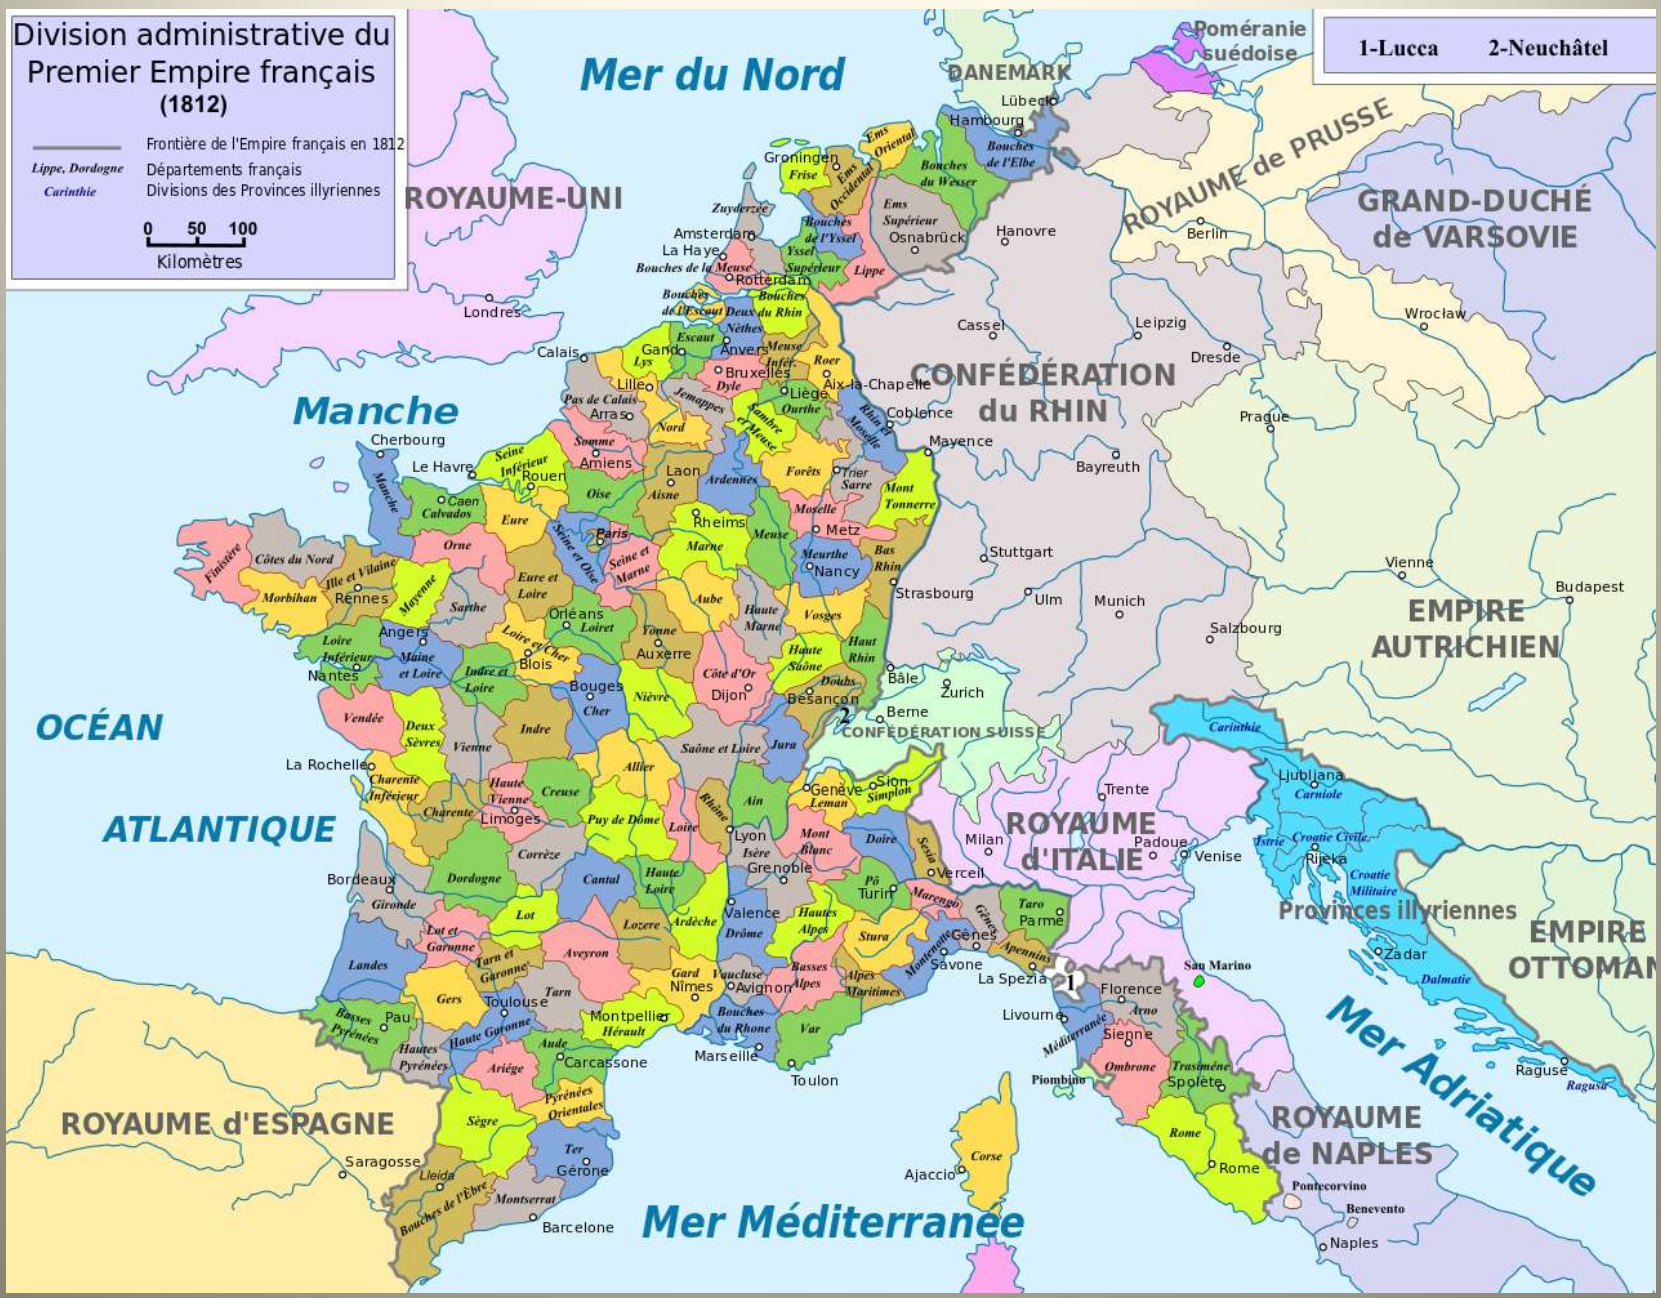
Division administrative du Premier Empire français
(1812)

Frontière de l'Empire français en 1812
Lippe, Dordogne Départements français
Carinthie Divisions des Provinces illyriennes
0 50 100
Kilomètres

1-Lucca 2-Neuchâtel

Mer du Nord
DANEMARK
Poméranie suédoise
ROYAUME-UNI
ROYAUME de PRUSSE
GRAND-DUCHÉ de VARSOVIE
Manche
CONFÉDÉRATION du RHIN
OCÉAN
ATLANTIQUE
EMPIRE AUTRICHIEN
CONFÉDÉRATION SUISSE
ROYAUME d'ITALIE
Provinces illyriennes
EMPIRE OTTOMAN
Mer Adriatique
ROYAUME de NAPLES
ROYAUME d'ESPAGNE
Mer Méditerranée

Londres
Calais
Lübeck
Hambourg
Bouches de l'Elbe
Bouches du Weser
Ems Oriental
Ems Occidental
Ems Supérieur
Osnabrück
Hanovre
Berlin
Groningen
Frise
Zuyderzée
Amsterdam
La Haye
Bouches de la Meuse
Bouches de l'Yssel
Yssel Supérieur
Lippe
Rotterdam
Bouches de l'Escaut
Bouches du Rhin
Deux Nèthes
Escaut
Gand
Anvers
Meuse Inférieure
Roer
Bruxelles
Dyle
Aix-la-Chapelle
Liège
Ourthe
Lys
Lille
Jemappes
Sambre et Meuse
Rhin et Moselle
Coblence
Mayence
Cassel
Leipzig
Dresde
Wrocław
Prague
Bayreuth
Pas de Calais
Arras
Nord
Somme
Amiens
Cherbourg
Le Havre
Seine Inférieure
Rouen
Manche
Caen
Calvados
Oise
Aisne
Laon
Ardennes
Forêts
Trier
Sarre
Mont Tonnerre
Moselle
Metz
Eure
Paris
Seine et Oise
Seine et Marne
Rheims
Marne
Meuse
Meurthe
Nancy
Bas Rhin
Stuttgart
Strasbourg
Ulm
Munich
Salzbourg
Vienne
Budapest
Finistère
Côtes du Nord
Ille et Vilaine
Morbihan
Rennes
Mayenne
Orne
Eure et Loire
Sarthe
Orléans
Loiret
Aube
Haute Marne
Vosges
Loire Inférieure
Angers
Maine et Loire
Loir et Cher
Blois
Indre et Loire
Yonne
Auxerre
Haute Saône
Haut Rhin
Nantes
Bâle
Zurich
Côte d'Or
Doubs
Dijon
Besançon
Berne
Bouges
Cher
Nièvre
Vendée
Deux Sèvres
Vienne
Indre
Saône et Loire
Jura
La Rochelle
Charente Inférieure
Charente
Haute Vienne
Limoges
Creuse
Allier
Ain
Genève
Leman
Sion
Simplon
Puy de Dôme
Loire
Rhône
Lyon
Isère
Mont Blanc
Doire
Sesia
Milan
Trente
Padoue
Venise
Ljubljana
Carinthie
Carniole
Istrie
Croatie Civile
Rijeka
Croatie Militaire
Corrèze
Bordeaux
Gironde
Dordogne
Cantal
Haute Loire
Grenoble
Vercell
Pô
Turin
Marengo
Taro
Parme
Lot
Lot et Garonne
Lozère
Ardèche
Valence
Drôme
Hautes Alpes
Stura
Gênes
Montenotte
Savone
Apennins
La Spezia
Landes
Tarn et Garonne
Aveyron
Gard
Nîmes
Vaucluse
Avignon
Basses Alpes
Alpes Maritimes
Gers
Toulouse
Tarn
Montpellier
Hérault
Bouches du Rhône
Var
Florence
Arno
Livourne
Méditerranée
Sienne
Ombrone
Trasimène
Spolete
San Marino
Zadar
Dalmatie
Raguse
Basses Pyrénées
Pau
Hautes Pyrénées
Haute Garonne
Aude
Carcassonne
Ariège
Marseille
Toulon
Piombino
Rome
Pyrénées Orientales
Sègre
Ter
Gérone
Lleida
Bouches de l'Èbre
Montserrat
Saragosse
Barcelone
Corse
Ajaccio
Pontecorvino
Benevento
Naples
1
2